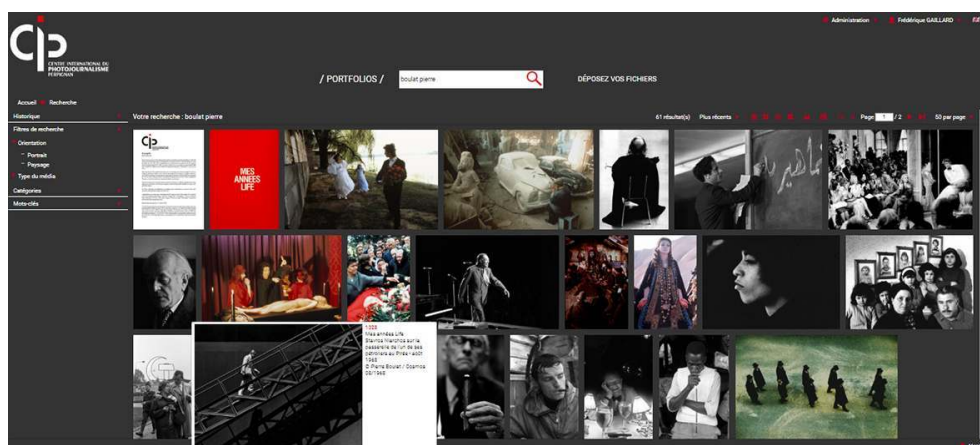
CENTRE INTERNATIONAL DU PHOTOJOURNALISME PERPIGNAN

Administration | Frédérique GAILLARD

/ PORTFOLIOS / boulat pierre

DÉPOSEZ VOS FICHIERS

Accueil > Recherche

Historique

Filtres de recherche

Orientation

Portrait

Paysage

Type du média

Catégories

Mots-clés

Votre recherche : boulat pierre

61 résultat(s) Plus récents

Page 1 / 2

50 par page

MES ANNÉES LIFE

1008
Mes années Life
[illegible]
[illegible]
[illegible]
1968
© Pierre Boulat / Cosmos
08/1968